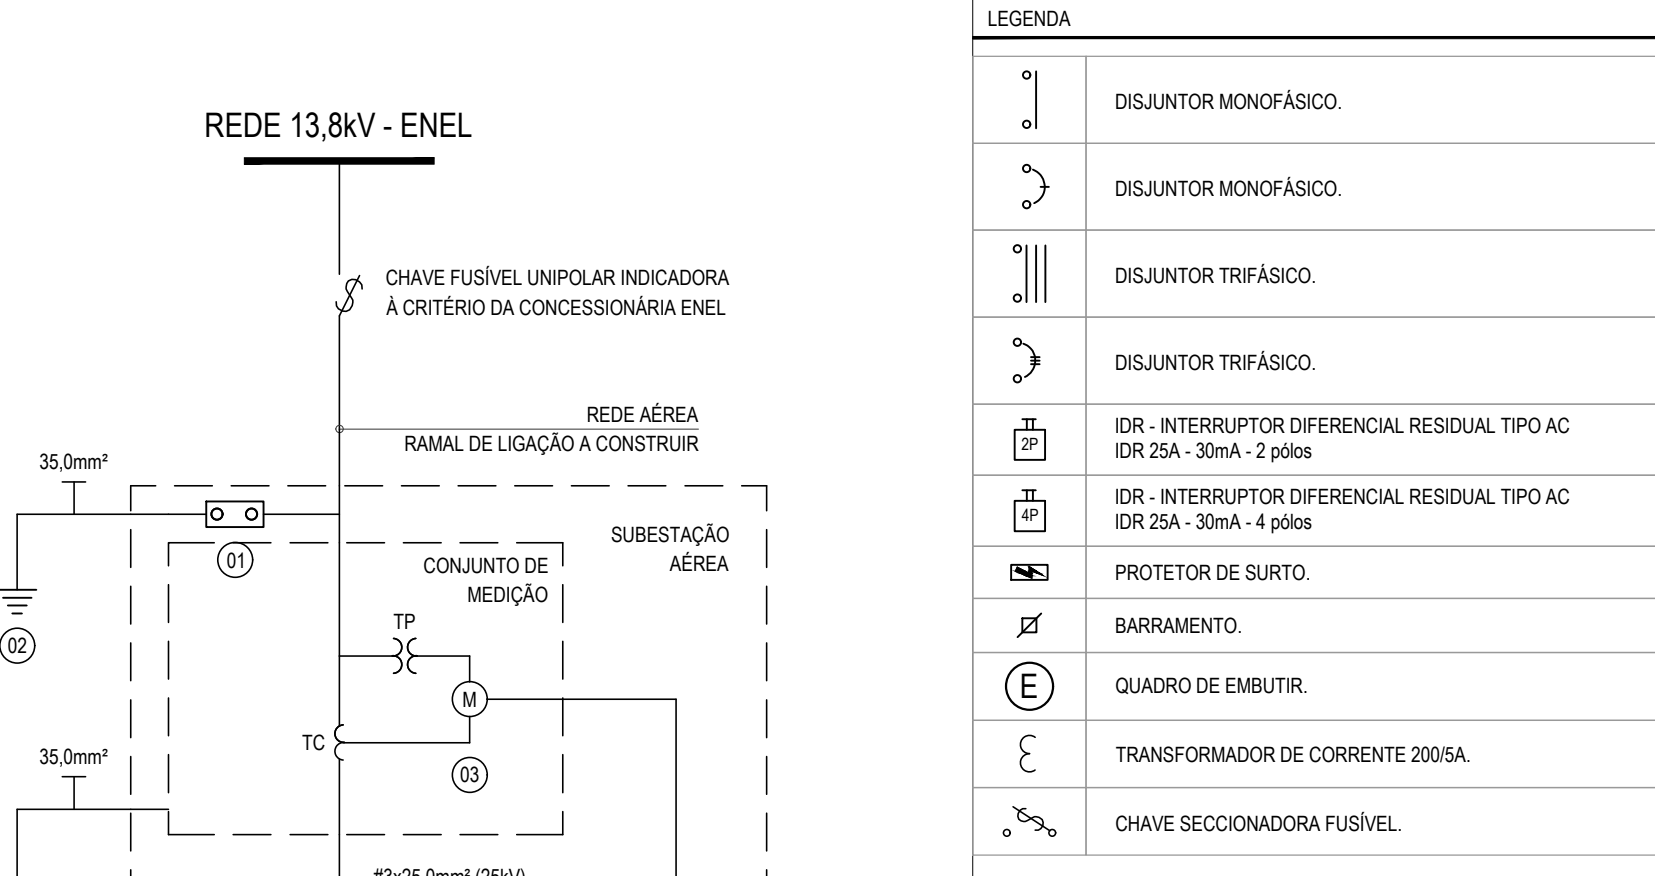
REDE 13,8kV - ENEL

CHAVE FUSÍVEL UNIPOLAR INDICADORA
À CRITÉRIO DA CONCESSIONÁRIA ENEL

REDE AÉREA
RAMAL DE LIGAÇÃO A CONSTRUIR

35,0mm²

01

02

SUBESTAÇÃO
AÉREA

CONJUNTO DE
MEDIÇÃO

TP

M

TC

03

35,0mm²

#3x25,0mm² (25kV)

LEGENDA

| | |
|---|---|
| | DISJUNTOR MONOFÁSICO. |
| | DISJUNTOR MONOFÁSICO. |
| | DISJUNTOR TRIFÁSICO. |
| | DISJUNTOR TRIFÁSICO. |
| 2P | IDR - INTERRUPTOR DIFERENCIAL RESIDUAL TIPO AC<br>IDR 25A - 30mA - 2 pólos |
| 4P | IDR - INTERRUPTOR DIFERENCIAL RESIDUAL TIPO AC<br>IDR 25A - 30mA - 4 pólos |
| | PROTETOR DE SURTO. |
| | BARRAMENTO. |
| E | QUADRO DE EMBUTIR. |
| | TRANSFORMADOR DE CORRENTE 200/5A. |
| | CHAVE SECCIONADORA FUSÍVEL. |